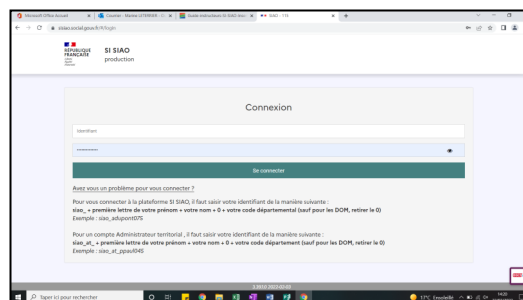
Microsoft Office Accueil | Courrier - Marine LETERRIER - O | Guide instructeurs SI SIAO inscr | SIAO - 115

siiao.social.gouv.fr/#/login

RÉPUBLIQUE FRANÇAISE

SI SIAO
production

Connexion

Identifiant

••••••••••

Se connecter

Avez vous un problème pour vous connecter ?

Pour vous connecter à la plateforme SI SIAO, il faut saisir votre identifiant de la manière suivante :
siao_ + première lettre de votre prénom + votre nom + 0 + votre code départemental (sauf pour les DOM, retirer le 0)
Exemple : siao_adupont075

Pour un compte Administrateur territorial , il faut saisir votre identifiant de la manière suivante :
siao_at_ + première lettre de votre prénom + votre nom + 0 + votre code départemental (sauf pour les DOM, retirer le 0)
Exemple : siao_at_ppaul045

2.38.0 2023-02-03

Taper ici pour rechercher

17°C Ensoleillé

14:20